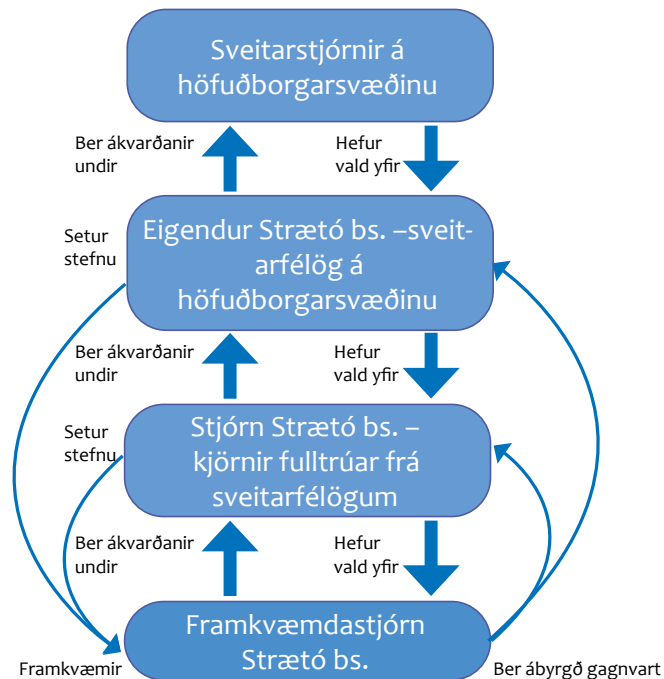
Sveitarstjórnir á höfuðborgarsvæðinu

Ber ákvarðanir undir

Hefur vald yfir

Setur stefnu

Eigendur Strætó bs. –sveitarfélög á höfuðborgarsvæðinu

Ber ákvarðanir undir

Hefur vald yfir

Setur stefnu

Stjórn Strætó bs. – kjörnir fulltrúar frá sveitarfélögum

Ber ákvarðanir undir

Hefur vald yfir

Framkvæmdastjórn Strætó bs.

Framkvæmir

Ber ábyrgð gagnvart